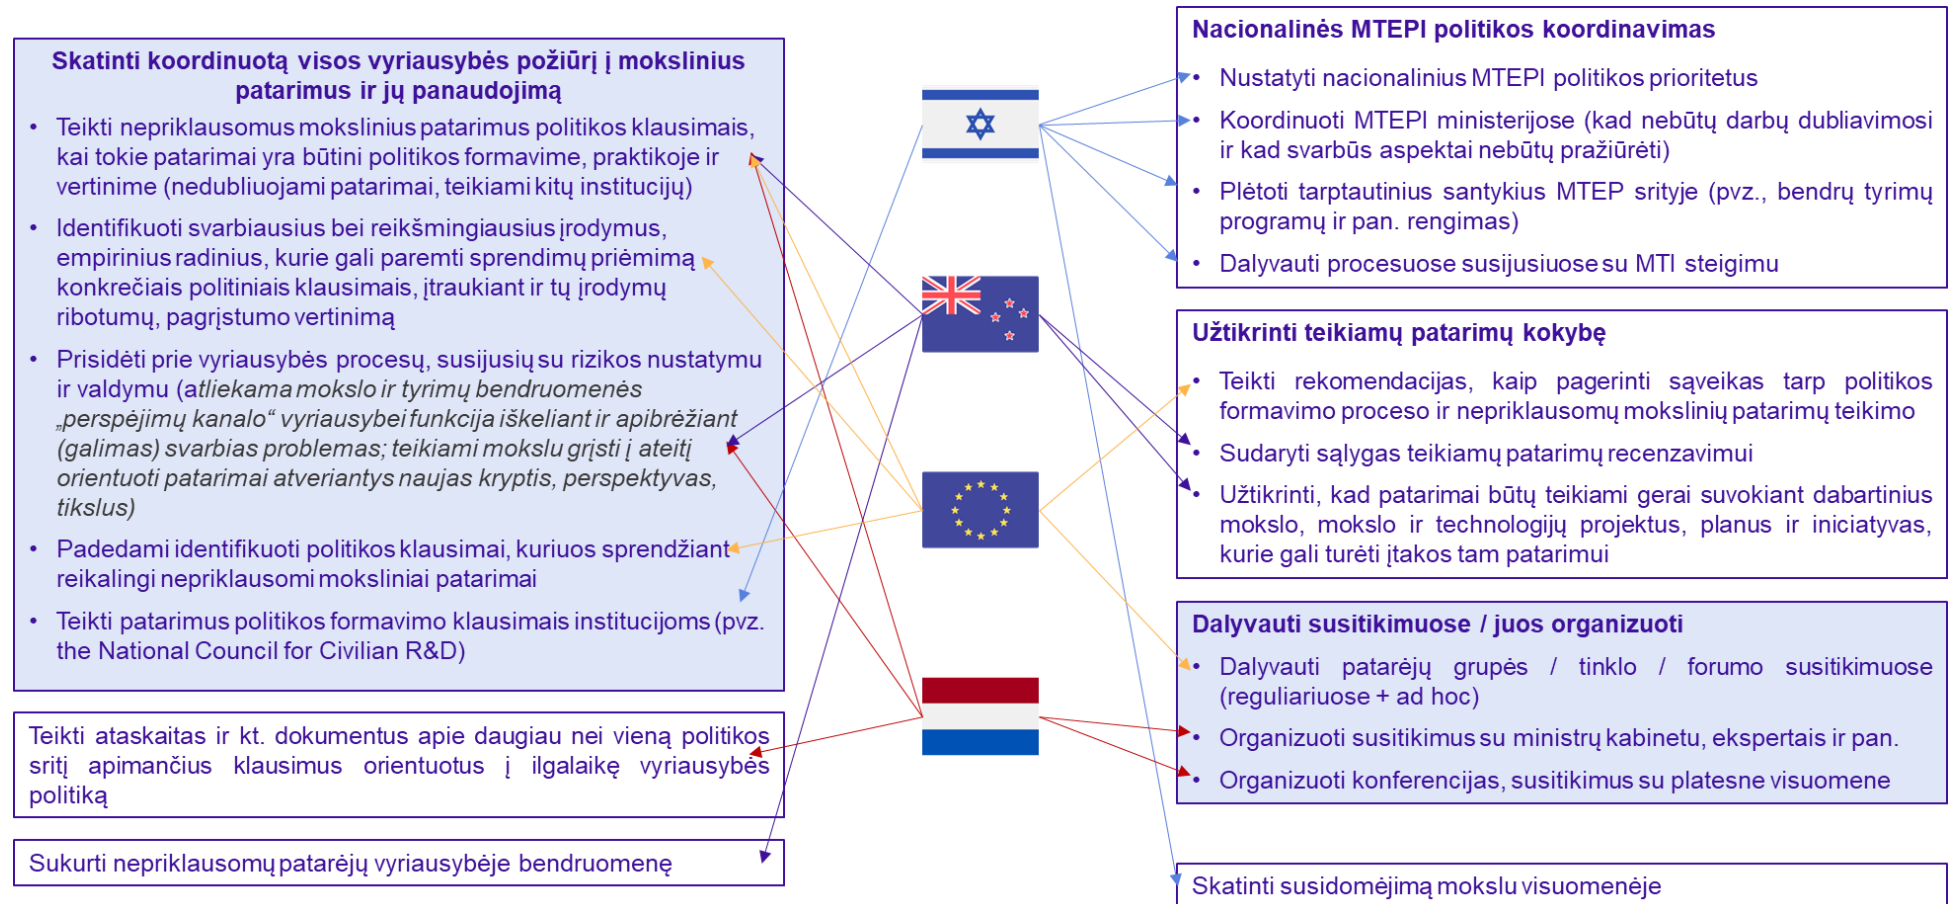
Skatinti koordinuotą visos vyriausybės požiūrį į mokslinius patarimus ir jų panaudojimą

- Teikti nepriklausomus mokslinius patarimus politikos klausimais, kai tokie patarimai yra būtini politikos formavime, praktikoje ir vertinime (nedubliuojami patarimai, teikiami kitų institucijų)
- Identifikuoti svarbiausius bei reikšmingiausius įrodymus, empirinius radinius, kurie gali paremti sprendimų priėmimą konkrečiais politiniais klausimais, įtraukiant ir tų įrodymų ribotumų, pagrįstumo vertinimą
- Prisidėti prie vyriausybės procesų, susijusių su rizikos nustatymu ir valdymu (atliekama mokslo ir tyrimų bendruomenės „perspėjimų kanalo“ vyriausybei funkcija iškeliant ir apibrėžiant (galimas) svarbias problemas; teikiami mokslu grįsti į ateitį orientuoti patarimai atveriantys naujas kryptis, perspektyvas, tikslus)
- Padedami identifikuoti politikos klausimai, kuriuos sprendžiant reikalingi nepriklausomi moksliniai patarimai
- Teikti patarimus politikos formavimo klausimais institucijoms (pvz. the National Council for Civilian R&D)

Teikti ataskaitas ir kt. dokumentus apie daugiau nei vieną politikos sritį apimančius klausimus orientuotus į ilgalaikę vyriausybės politiką

Sukurti nepriklausomų patarėjų vyriausybėje bendruomenę

Nacionalinės MTEPI politikos koordinavimas
- Nustatyti nacionalinius MTEPI politikos prioritetus
- Koordinuoti MTEPI ministerijose (kad nebūtų darbų dubliavimosi ir kad svarbūs aspektai nebūtų pražiūrėti)
- Plėtoti tarptautinius santykius MTEP srityje (pvz., bendrų tyrimų programų ir pan. rengimas)
- Dalyvauti procesuose susijusiuose su MTI steigimu

Užtikrinti teikiamų patarimų kokybę
- Teikti rekomendacijas, kaip pagerinti sąveikas tarp politikos formavimo proceso ir nepriklausomų mokslinių patarimų teikimo
- Sudaryti sąlygas teikiamų patarimų recenzavimui
- Užtikrinti, kad patarimai būtų teikiami gerai suvokiant dabartinius mokslo, mokslo ir technologijų projektus, planus ir iniciatyvas, kurie gali turėti įtakos tam patarimui

Dalyvauti susitikimuose / juos organizuoti
- Dalyvauti patarėjų grupės / tinklo / forumo susitikimuose (reguliariuose + ad hoc)
- Organizuoti susitikimus su ministrų kabinetu, ekspertais ir pan.
- Organizuoti konferencijas, susitikimus su platesne visuomene

Skatinti susidomėjimą mokslu visuomenėje